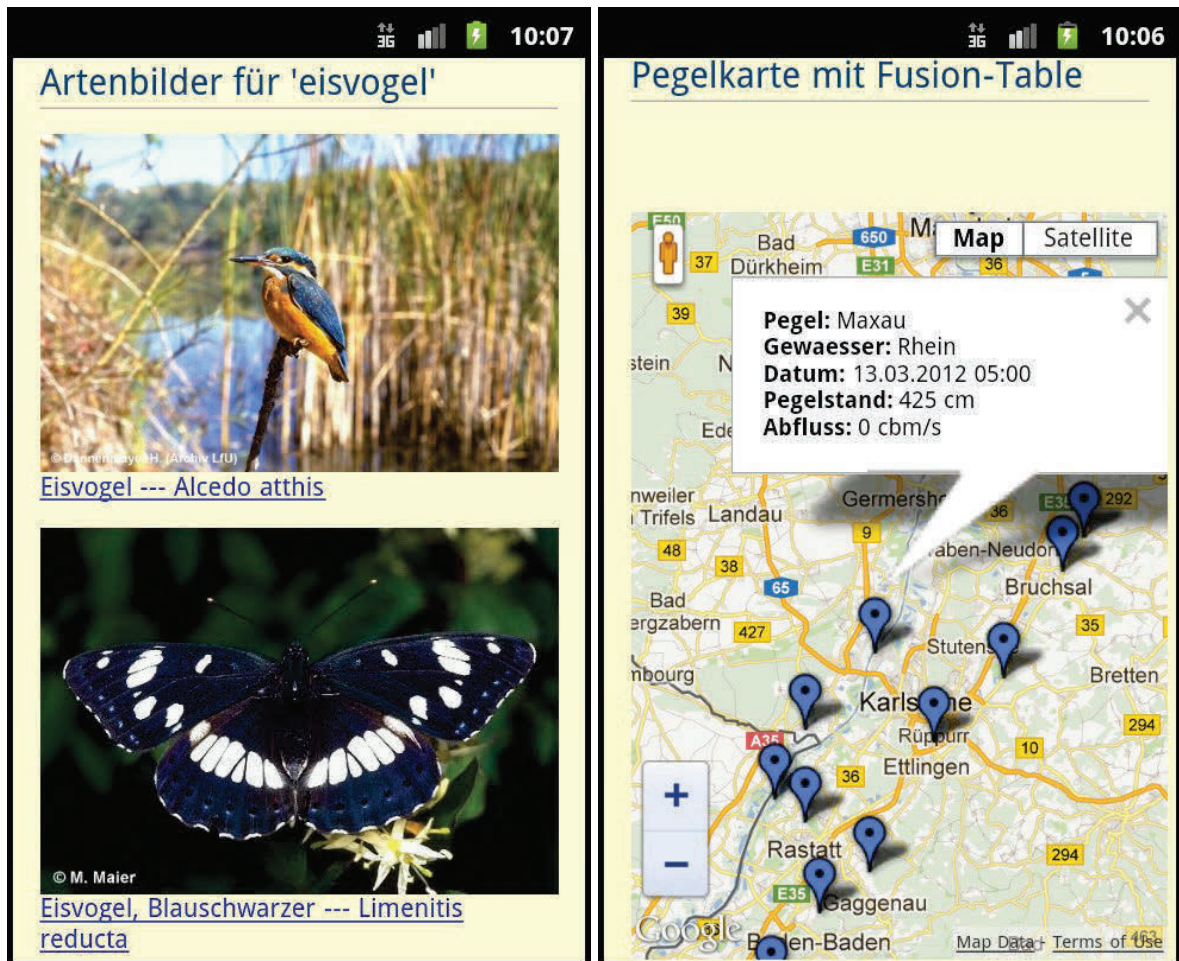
3G 10:07

Artenbilder für 'eisvogel'

© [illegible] (Archiv LfU)

Eisvogel --- Alcedo atthis

© M. Maier

Eisvogel, Blauschwarzer --- Limenitis reducta

3G 10:06

Pegelkarte mit Fusion-Table

Map Satellite

**Pegel:** Maxau
**Gewaesser:** Rhein
**Datum:** 13.03.2012 05:00
**Pegelstand:** 425 cm
**Abfluss:** 0 cbm/s

E50 Bad 650 M 37 Dürkheim E31 36 39 stein N Ede nweiler Trifels Landau Germersh E35 292 36 9 aben-Neudo 48 38 Bruchsal 65 Bad ergzabern 427 Stuten 35 bourg Bretten Karlsr 294 A35 Rüppurr 10 36 Ettlingen Rastatt 294 E35 Gaggenau Google Baden-Baden

Map Data - Terms of Use